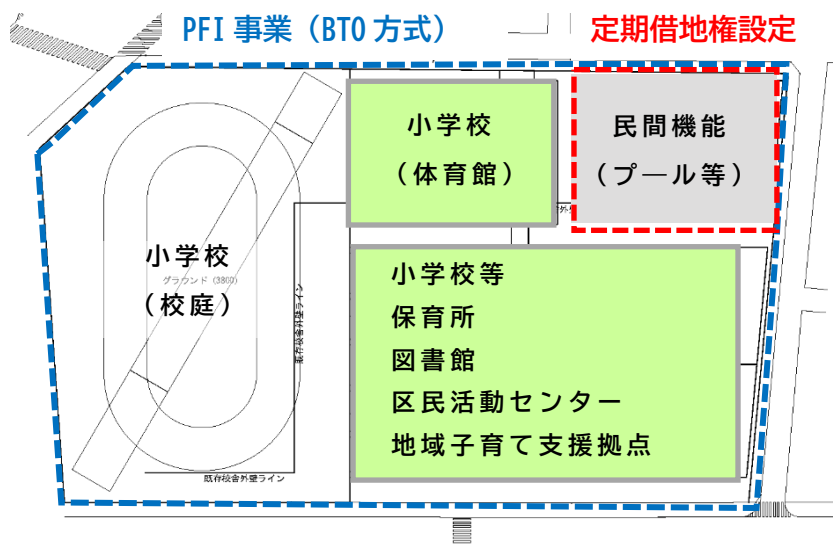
PFI 事業（BTO 方式）

定期借地権設定

小学校
（体育館）

民間機能
（プール等）

小学校
グラウンド (3800)
（校庭）

既存校舎外壁ライン

小学校等
保育所
図書館
区民活動センター
地域子育て支援拠点

既存校舎外壁ライン